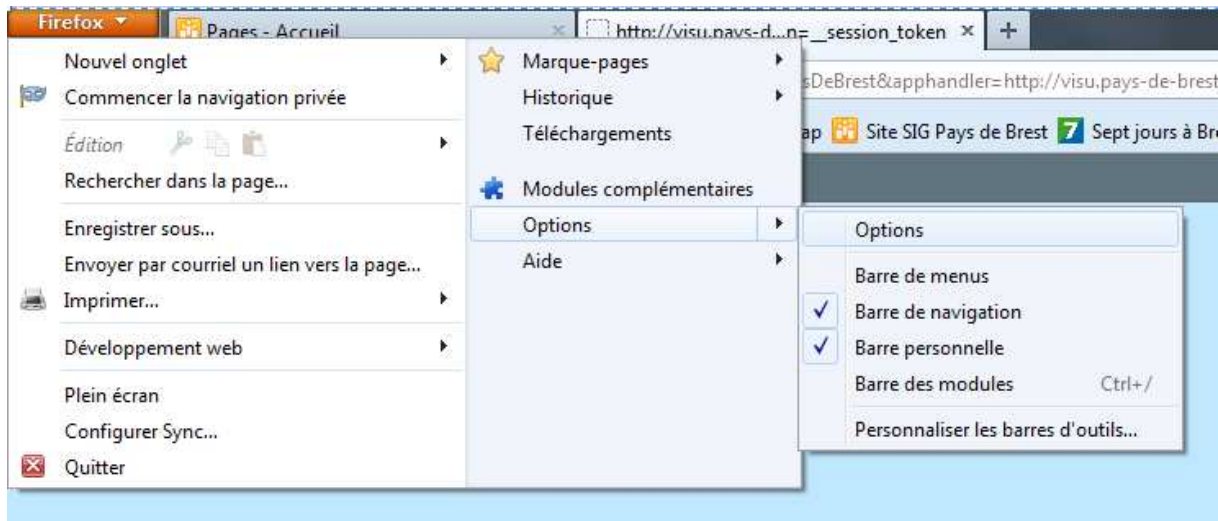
Firefox
Pages - Accueil
http://visu.pays-d...n=__session_token ×
+
sDeBrest&apphandler=http://visu.pays-de-brest
ap Site SIG Pays de Brest 7 Sept jours à Br

Nouvel onglet
Commencer la navigation privée
Édition
Rechercher dans la page...
Enregistrer sous...
Envoyer par courriel un lien vers la page...
Imprimer...
Développement web
Plein écran
Configurer Sync...
Quitter

Marque-pages
Historique
Téléchargements
Modules complémentaires
Options
Aide

Options
Barre de menus
Barre de navigation
Barre personnelle
Barre des modules Ctrl+/
Personnaliser les barres d'outils...